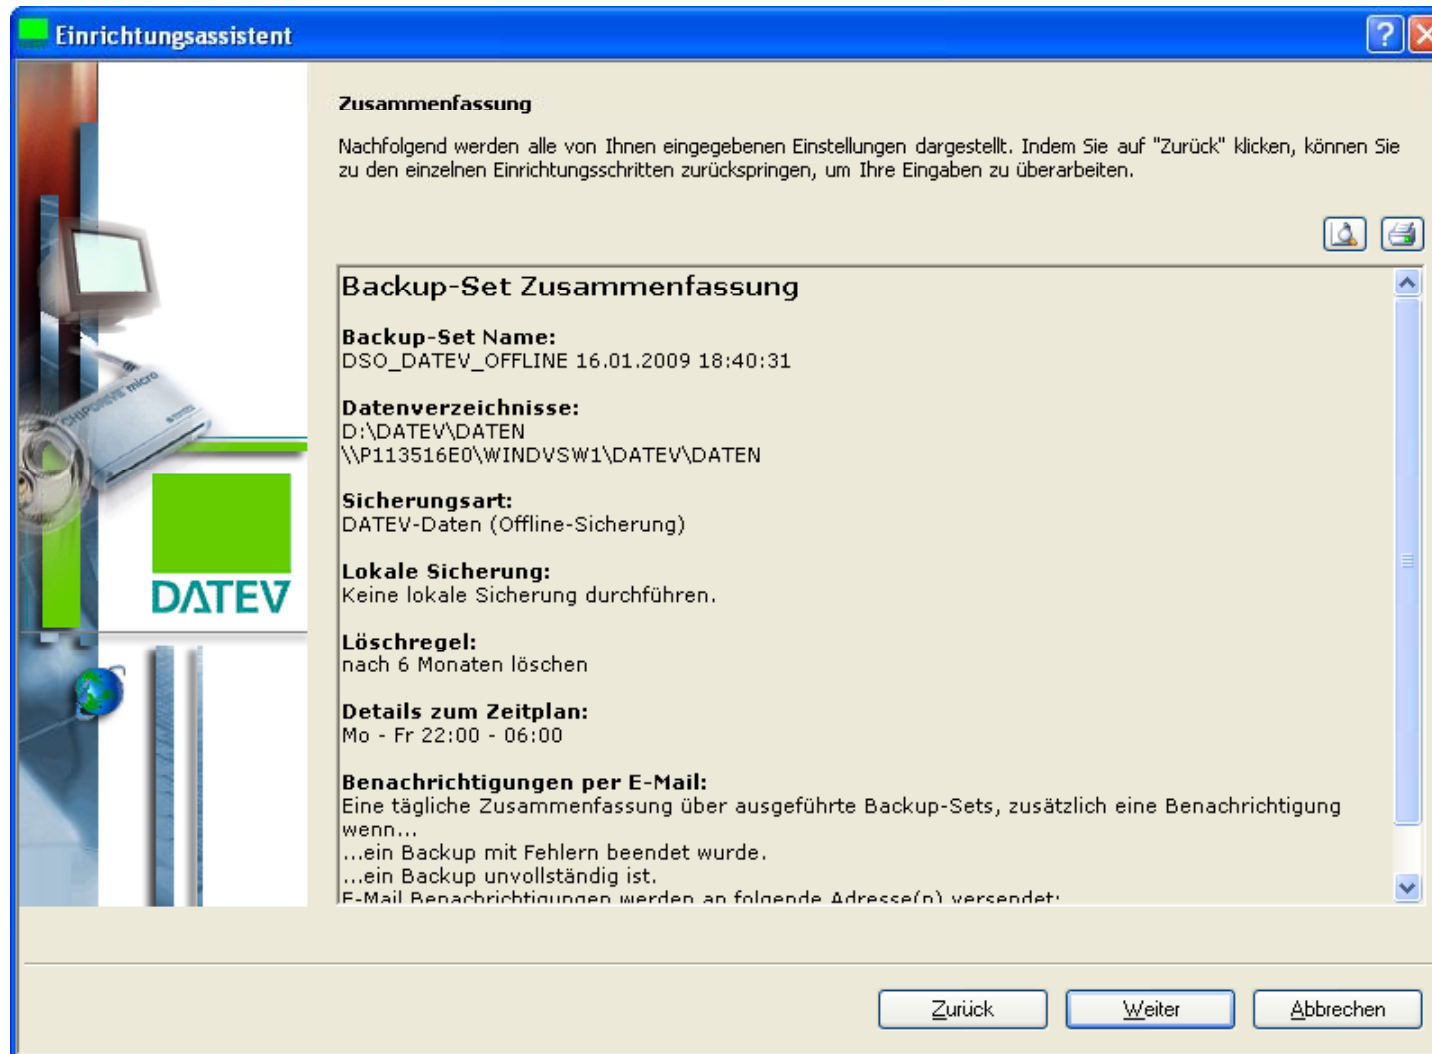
Einrichtungsassistent

Zusammenfassung

Nachfolgend werden alle von Ihnen eingegebenen Einstellungen dargestellt. Indem Sie auf "Zurück" klicken, können Sie zu den einzelnen Einrichtungsschritten zurückspringen, um Ihre Eingaben zu überarbeiten.

Backup-Set Zusammenfassung

Backup-Set Name:
DSO_DATEV_OFFLINE 16.01.2009 18:40:31

Datenverzeichnisse:
D:\DATEV\DATEN
\\P113516E0\WINDVSW1\DATEV\DATEN

Sicherungsart:
DATEV-Daten (Offline-Sicherung)

Lokale Sicherung:
Keine lokale Sicherung durchführen.

Löschregel:
nach 6 Monaten löschen

Details zum Zeitplan:
Mo - Fr 22:00 - 06:00

Benachrichtigungen per E-Mail:
Eine tägliche Zusammenfassung über ausgeführte Backup-Sets, zusätzlich eine Benachrichtigung wenn...
...ein Backup mit Fehlern beendet wurde.
...ein Backup unvollständig ist.
E-Mail Benachrichtigungen werden an folgende Adresse(n) versendet:

DATEV

CHIPDRIVE micro

Zurück Weiter Abbrechen